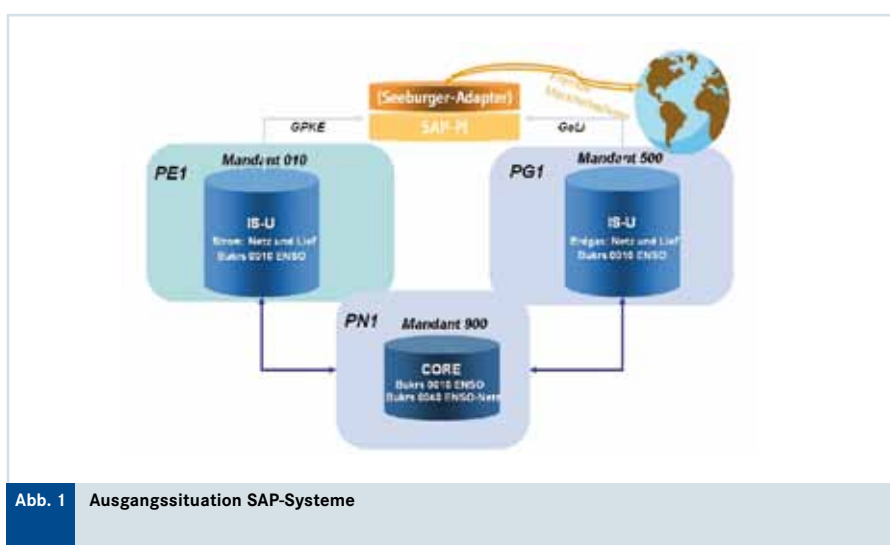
(Seeburger-Adapter)

SAP-PI

GPKE

GeLi

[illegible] Marktteilnehmer

PE1

Mandant 010

IS-U

Strom: Netz und Lief

Bukrs 0010 ENSO

PG1

Mandant 500

IS-U

Erdgas: Netz und Lief

Bukrs 0010 ENSO

PN1

Mandant 900

CORE

Bukrs 0010 ENSO

Bukrs 0040 ENSO-Netz

Abb. 1 Ausgangssituation SAP-Systeme